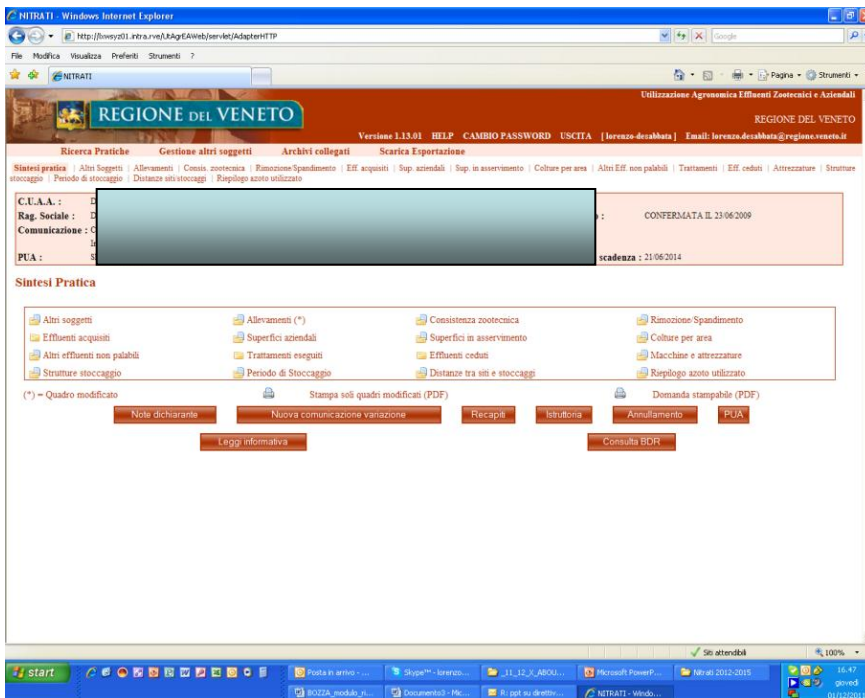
NITRATI - Windows Internet Explorer

http://bwsyz01.intra.rve/UtAgrEAWeb/servlet/AdapterHTTP

Google

File Modifica Visualizza Preferiti Strumenti ?

NITRATI

Pagina · Strumenti ·

REGIONE DEL VENETO

Utilizzazione Agronomica Effluenti Zootecnici e Aziendali

REGIONE DEL VENETO

Versione 1.13.01 HELP CAMBIO PASSWORD USCITA [lorenzo-desabbata] Email: lorenzo.desabbata@regione.veneto.it

Ricerca Pratiche Gestione altri soggetti Archivi collegati Scarica Esportazione

Sintesi pratica | Altri Soggetti | Allevamenti | Consis. zootecnica | Rimozione/Spandimento | Eff. acquisiti | Sup. aziendali | Sup. in asservimento | Colture per area | Altri Eff. non palabili | Trattamenti | Eff. ceduti | Attrezzature | Strutture stoccaggio | Periodo di stoccaggio | Distanze siti/stoccaggi | Riepilogo azoto utilizzato

C.U.A.A. : D
Rag. Sociale : D
Comunicazione : C
PUA : S

CONFERMATA IL 23/06/2009

scadenza : 21/06/2014

Sintesi Pratica

Altri soggetti
Allevamenti (*)
Consistenza zootecnica
Rimozione/Spandimento
Effluenti acquisiti
Superfici aziendali
Superfici in asservimento
Colture per area
Altri effluenti non palabili
Trattamenti eseguiti
Effluenti ceduti
Macchine e attrezzature
Strutture stoccaggio
Periodo di Stoccaggio
Distanze tra siti e stoccaggi
Riepilogo azoto utilizzato

(*) = Quadro modificato

Stampa soli quadri modificati (PDF)

Domanda stampabile (PDF)

Note dichiarante
Nuova comunicazione variazione
Recapiti
Istruttoria
Annullamento
PUA

Leggi informativa

Consulta BDR

Siti attendibili

100%

start

Posta in arrivo - ...
Skype™ - lorenzo...
_11_12_X_ABOU...
Microsoft PowerP...
Nitrati 2012-2015
BOZZA_modulo_ri...
Documento3 - Mic...
R: ppt su direttiv...
NITRATI - Windo...

16.47
giovedì
01/12/2011